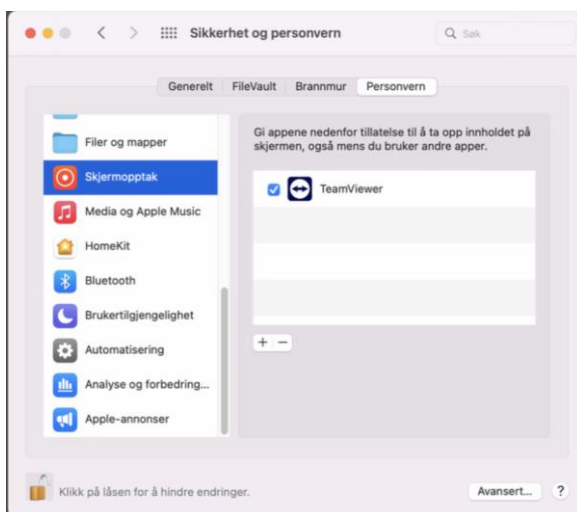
Sikkerhet og personvern

Søk

Generelt FileVault Brannmur Personvern

Filer og mapper
Skjermopptak
Media og Apple Music
HomeKit
Bluetooth
Brukertilgjengelighet
Automatisering
Analyse og forbedring...
Apple-annonser

Gi appene nedenfor tillatelse til å ta opp innholdet på skjermen, også mens du bruker andre apper.

TeamViewer

+ −

Klikk på låsen for å hindre endringer.

Avansert...

?